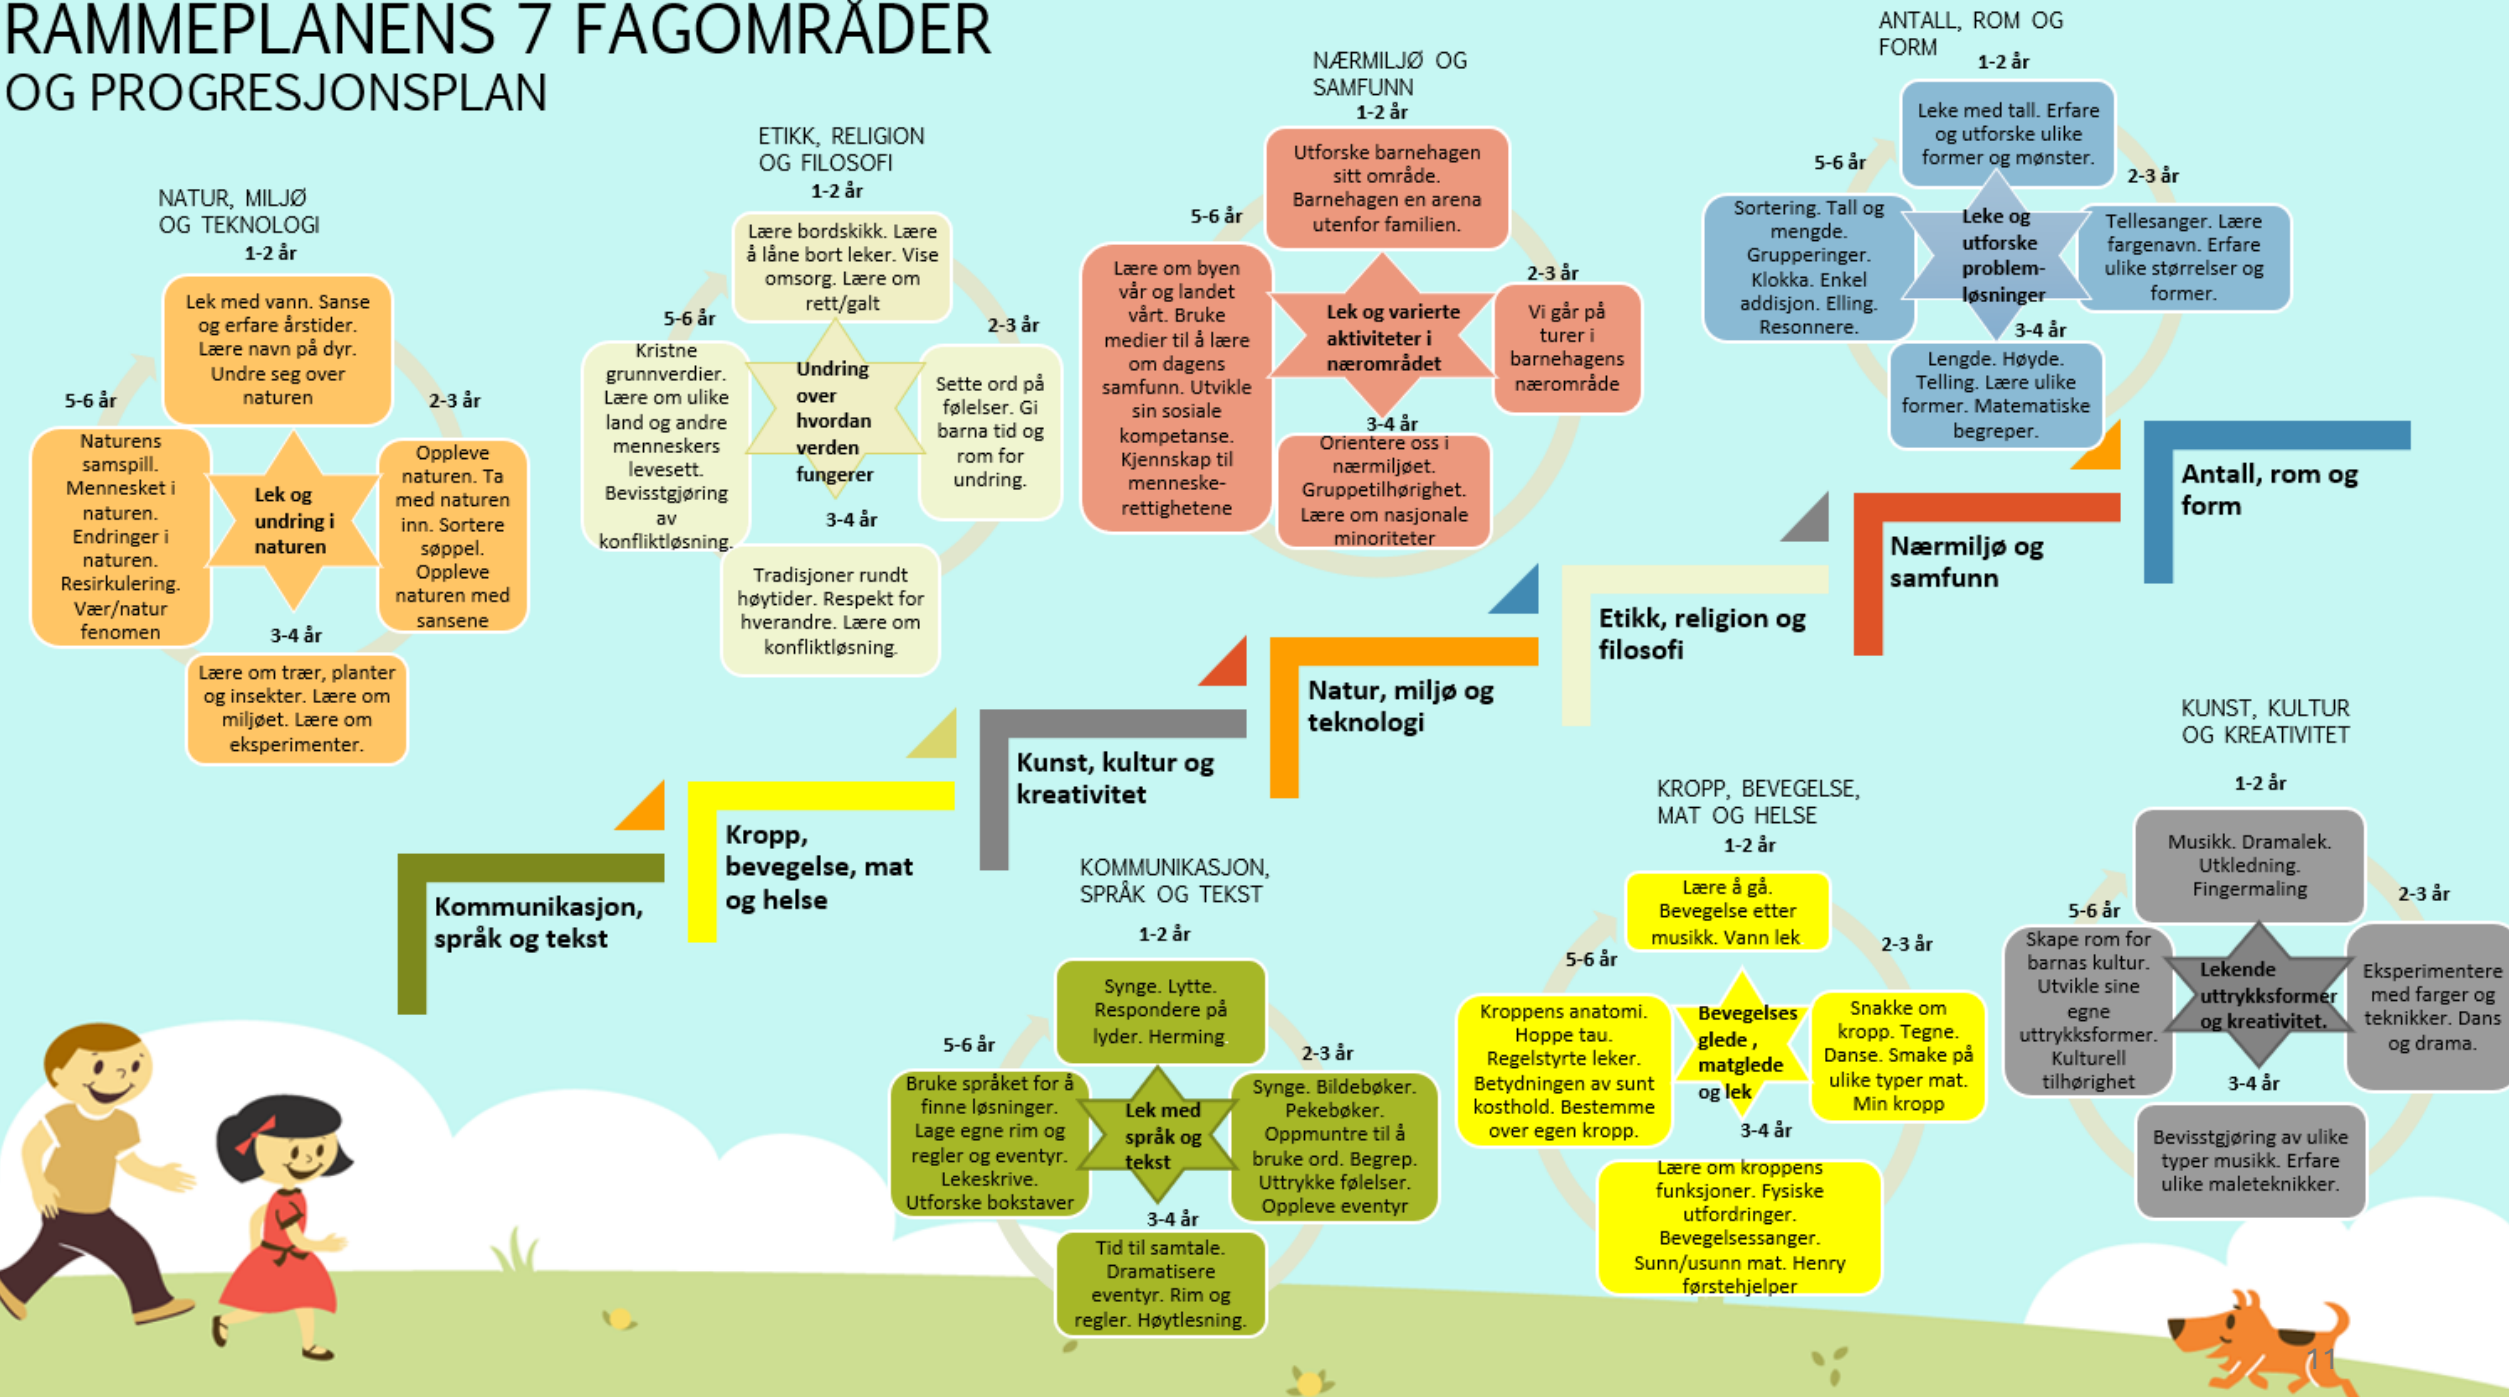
RAMMEPLANENS 7 FAGOMRÅDER
OG PROGRESJONSPLAN

NATUR, MILJØ OG TEKNOLOGI
1-2 år
Lek med vann. Sanse og erfare årstider. Lære navn på dyr. Undre seg over naturen
2-3 år
Oppleve naturen. Ta med naturen inn. Sortere søppel. Oppleve naturen med sansene
3-4 år
Lære om trær, planter og insekter. Lære om miljøet. Lære om eksperimenter.
5-6 år
Naturens samspill. Mennesket i naturen. Endringer i naturen. Resirkulering. Vær/natur fenomen
Lek og undring i naturen

ETIKK, RELIGION OG FILOSOFI
1-2 år
Lære bordskikk. Lære å låne bort leker. Vise omsorg. Lære om rett/galt
2-3 år
Sette ord på følelser. Gi barna tid og rom for undring.
3-4 år
Tradisjoner rundt høytider. Respekt for hverandre. Lære om konfliktløsning.
5-6 år
Kristne grunnverdier. Lære om ulike land og andre menneskers levesett. Bevisstgjøring av konfliktløsning.
Undring over hvordan verden fungerer

NÆRMILJØ OG SAMFUNN
1-2 år
Utforske barnehagen sitt område. Barnehagen en arena utenfor familien.
2-3 år
Vi går på turer i barnehagens nærområde
3-4 år
Orientere oss i nærmiljøet. Gruppetilhørighet. Lære om nasjonale minoriteter
5-6 år
Lære om byen vår og landet vårt. Bruke medier til å lære om dagens samfunn. Utvikle sin sosiale kompetanse. Kjennskap til menneske-rettighetene
Lek og varierte aktiviteter i nærområdet

ANTALL, ROM OG FORM
1-2 år
Leke med tall. Erfare og utforske ulike former og mønster.
2-3 år
Tellesanger. Lære fargenavn. Erfare ulike størrelser og former.
3-4 år
Lengde. Høyde. Telling. Lære ulike former. Matematiske begreper.
5-6 år
Sortering. Tall og mengde. Grupperinger. Klokka. Enkel addisjon. Elling. Resonnere.
Leke og utforske problem-løsninger

Antall, rom og form
Nærmiljø og samfunn
Etikk, religion og filosofi
Natur, miljø og teknologi
Kunst, kultur og kreativitet
Kropp, bevegelse, mat og helse
Kommunikasjon, språk og tekst

KUNST, KULTUR OG KREATIVITET
1-2 år
Musikk. Dramalek. Utkledning. Fingermaling
2-3 år
Eksperimentere med farger og teknikker. Dans og drama.
3-4 år
Bevisstgjøring av ulike typer musikk. Erfare ulike maleteknikker.
5-6 år
Skape rom for barnas kultur. Utvikle sine egne uttrykksformer. Kulturell tilhørighet
Lekende uttrykksformer og kreativitet.

KROPP, BEVEGELSE, MAT OG HELSE
1-2 år
Lære å gå. Bevegelse etter musikk. Vann lek
2-3 år
Snakke om kropp. Tegne. Danse. Smake på ulike typer mat. Min kropp
3-4 år
Lære om kroppens funksjoner. Fysiske utfordringer. Bevegelsessanger. Sunn/usunn mat. Henry førstehjelper
5-6 år
Kroppens anatomi. Hoppe tau. Regelstyrte leker. Betydningen av sunt kosthold. Bestemme over egen kropp.
Bevegelses glede , matglede og lek

KOMMUNIKASJON, SPRÅK OG TEKST
1-2 år
Synge. Lytte. Respondere på lyder. Herming.
2-3 år
Synge. Bildebøker. Pekebøker. Oppmuntre til å bruke ord. Begrep. Uttrykke følelser. Oppleve eventyr
3-4 år
Tid til samtale. Dramatisere eventyr. Rim og regler. Høytlesning.
5-6 år
Bruke språket for å finne løsninger. Lage egne rim og regler og eventyr. Lekeskrive. Utforske bokstaver
Lek med språk og tekst

11